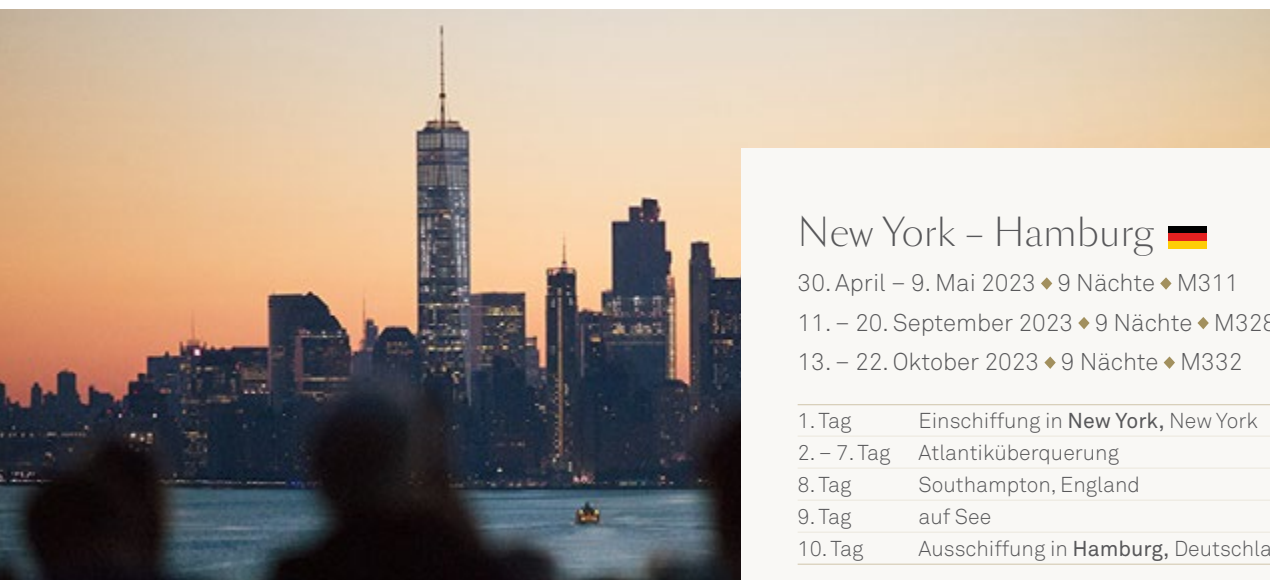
New York – Hamburg

30. April – 9. Mai 2023 ◆ 9 Nächte ◆ M311

11. – 20. September 2023 ◆ 9 Nächte ◆ M32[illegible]

13. – 22. Oktober 2023 ◆ 9 Nächte ◆ M332

| | |
|---|---|
| 1. Tag | Einschiffung in **New York,** New York |
| 2. – 7. Tag | Atlantiküberquerung |
| 8. Tag | Southampton, England |
| 9. Tag | auf See |
| 10. Tag | Ausschiffung in **Hamburg,** Deutschla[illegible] |